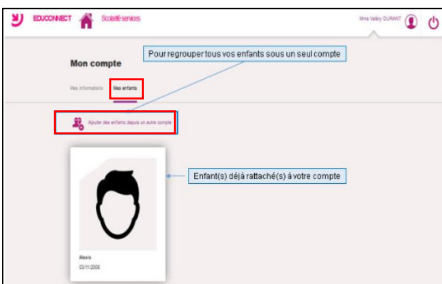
EDUCONNECT Scolarité services

Mme Valéry DURANT

Mon compte

Pour regrouper tous vos enfants sous un seul compte

Mes informations Mes enfants

Ajouter des enfants depuis un autre compte

Enfant(s) déjà rattaché(s) à votre compte

Alexis
03/11/2003